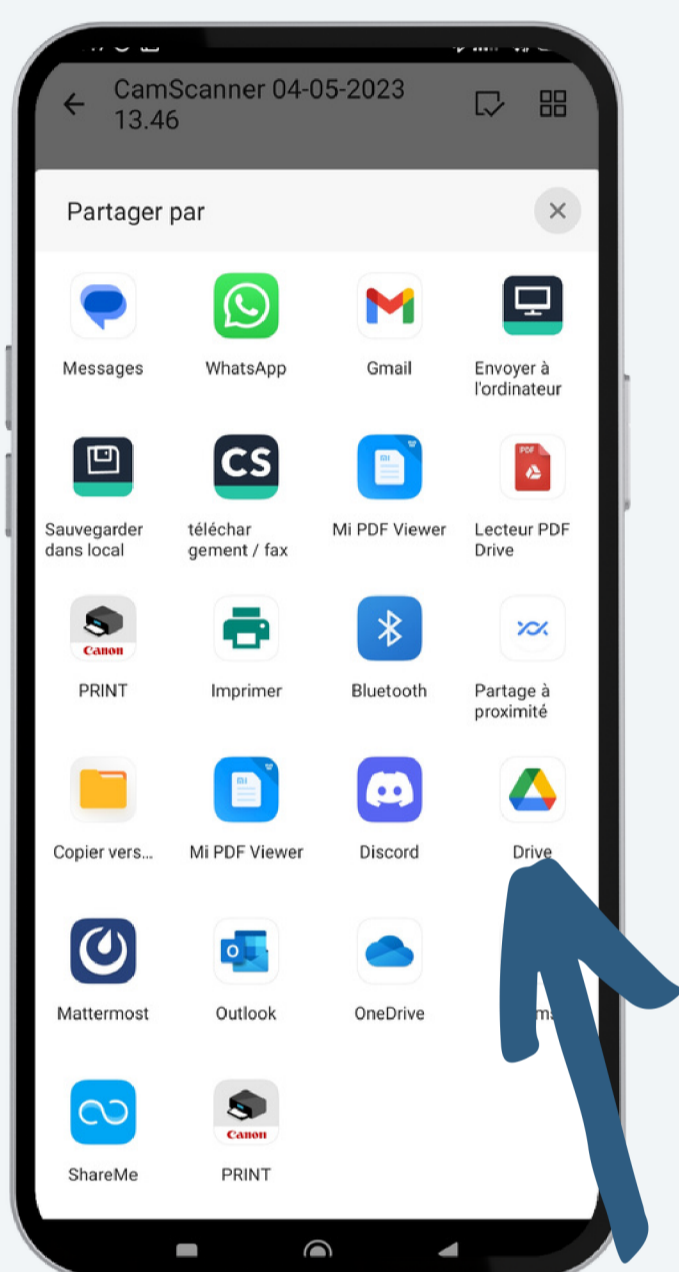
CamScanner 04-05-2023 13.46

Partager par

Messages
WhatsApp
Gmail
Envoyer à l'ordinateur

Sauvegarder dans local
téléchargement / fax
Mi PDF Viewer
Lecteur PDF Drive

Canon
PRINT
Imprimer
Bluetooth
Partage à proximité

Copier vers...
Mi PDF Viewer
Discord
Drive

Mattermost
Outlook
OneDrive
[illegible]ms

ShareMe
Canon
PRINT